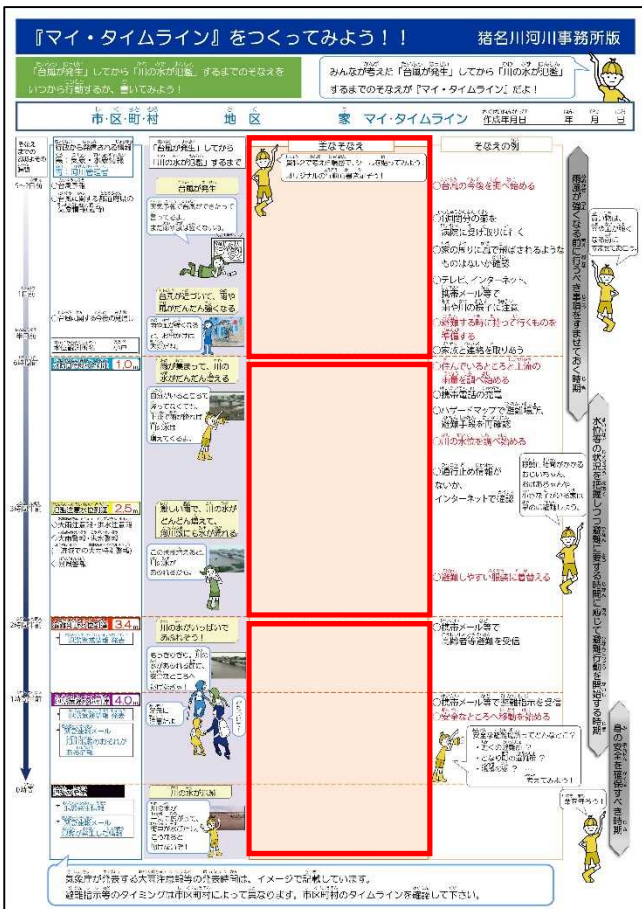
『マイ・タイムライン』をつくってみよう！！

猪名川河川事務所版

「台風が発生」してから「川の水が氾濫」するまでのそなえをいつから行動するか、書いてみよう！

みんなが考えた「台風が発生」してから「川の水が氾濫」するまでのそなえが『マイ・タイムライン』だよ！

市・区・町・村　地区　家　マイ・タイムライン　作成年月日　年　月　日

「台風が発生」してから「川の水が氾濫」するまで

台風が発生

台風の進路をテレビで見て、ま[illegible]

台風が近づいて、雨や風がだんだん強くなる

雨が強まって、川の水がどんどん増える

激しい雨で、川の水がどんどん増えて、河川敷にも水が流れる

川の水がいっぱいであふれそう！

川の水が氾濫

主なそなえ

そなえの例

○台風の今後を調べ始める

○1日分の水を準備に受け取りに行く

○家の周りに風で飛ばされるようなものはないか確認

○テレビ、インターネット、携帯メール等で雨や川の様子に注意

○避難する時に持って行くものを準備する

○家族と連絡を取り合う

○住んでいるところと上流の雨量を調べ始める

○携帯電話の充電

○ハザードマップで避難場所、避難手段を再確認

○川の水位を調べ始める

○通行止め情報がないか、インターネットで確認

○避難しやすい服装に着替える

○携帯メール等で避難情報を受信

○携帯メール等で避難指示を受信

○安全なところへ移動を始める

雨風が強くなる前に行っておく準備

水位等の状況を把握しつつ避難に要する時間に応じて避難行動を開始する時期

命の安全を確保すべき時期

1.0m

2.5m

3.4m

4.0m

気象庁が作成する大型台風等の情報をもとに作成しています。
避難情報等のタイミングは市区町村によって異なります。市区町村のタイムラインを確認して下さい。